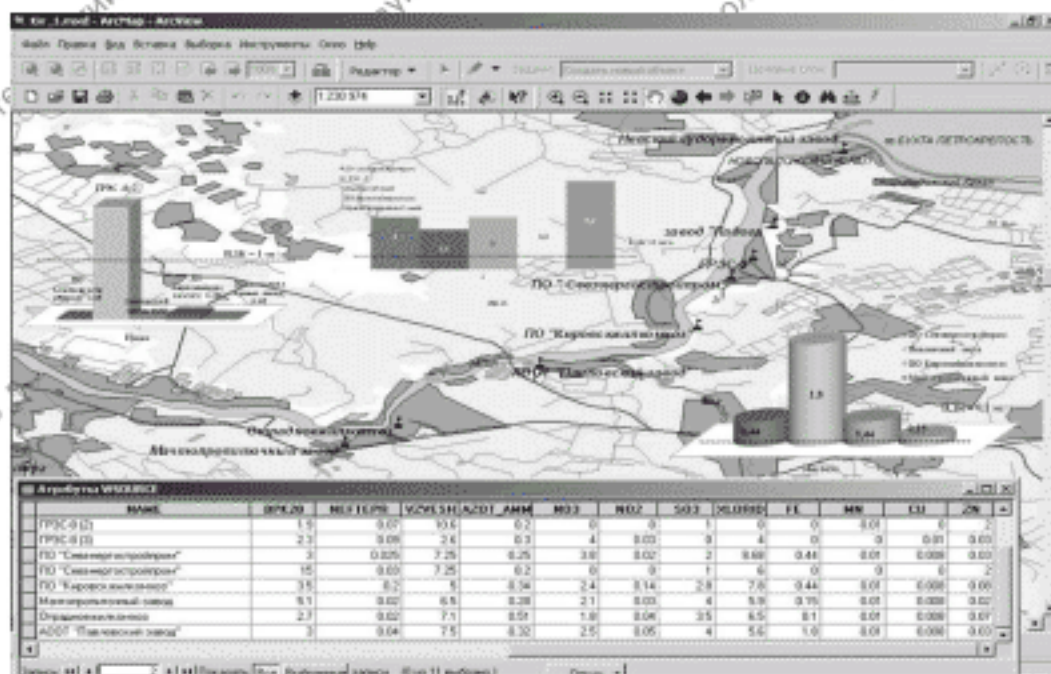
Файл Правка Вид Вставка Выборка Инструменты Окно Help

Редактор

1:230 976

ГРЭС-8

ОАО "Невский судоремонтный завод"

БУХТА ПЕТРОКРЕПОСТЬ

завод "Ладога"

ПО "Севэнергостройпром"

ПО "Кировскжилкомзавод"

АООТ "Павловский завод"

Мгинский промышленный завод

1.9

Атрибуты WSOURCE

| NAME | BPK20 | NEFTEPR | VZVESH | AZOT_AMM | NO3 | NO2 | SO3 | XLORID | FE | MN | CU | ZN |
|---|---|---|---|---|---|---|---|---|---|---|---|---|
| ГРЭС-8 (2) | 1.5 | 0.07 | 10.6 | 0.2 | 0 | 0 | 1 | 0 | 0 | 0.01 | 0 | 2 |
| ГРЭС-8 (3) | 2.3 | 0.08 | 2.6 | 0.3 | 4 | 0.03 | 0 | 4 | 0 | 0 | 0.01 | 0.03 |
| ПО "Севэнергостройпром" | 3 | 0.025 | 7.25 | 0.25 | 3.6 | 0.02 | 2 | 8.68 | 0.44 | 0.01 | 0.008 | 0.03 |
| ПО "Севэнергостройпром" | 15 | 0.03 | 7.25 | 0.2 | 0 | 0 | 1 | 6 | 0 | 0 | 0 | 2 |
| ПО "Кировскжилкомзавод" | 3.5 | 0.2 | 5 | 0.34 | 2.4 | 0.14 | 2.8 | 7.8 | 0.44 | 0.01 | 0.008 | 0.08 |
| Мгинский промышленный завод | 5.1 | 0.02 | 6.5 | 0.38 | 2.1 | 0.03 | 4 | 5.9 | 0.15 | 0.01 | 0.008 | 0.02 |
| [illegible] | 2.7 | 0.02 | 7.1 | 0.51 | 1.8 | 0.04 | 3.5 | 6.5 | 0.1 | 0.01 | 0.008 | 0.07 |
| АООТ "Павловский завод" | 3 | 0.04 | 7.5 | 0.32 | 2.5 | 0.05 | 4 | 5.6 | 1.0 | 0.01 | 0.008 | 0.03 |

Записи: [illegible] Показать: Все Выбранные Записи (Из 11 выбрано) Опции